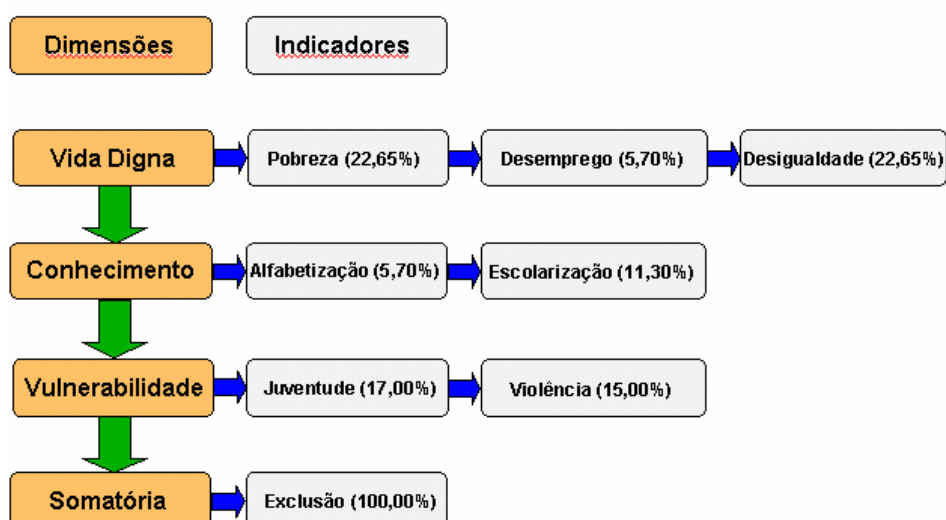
Dimensões

Indicadores

Vida Digna

Pobreza (22,65%)

Desemprego (5,70%)

Desigualdade (22,65%)

Conhecimento

Alfabetização (5,70%)

Escolarização (11,30%)

Vulnerabilidade

Juventude (17,00%)

Violência (15,00%)

Somatória

Exclusão (100,00%)